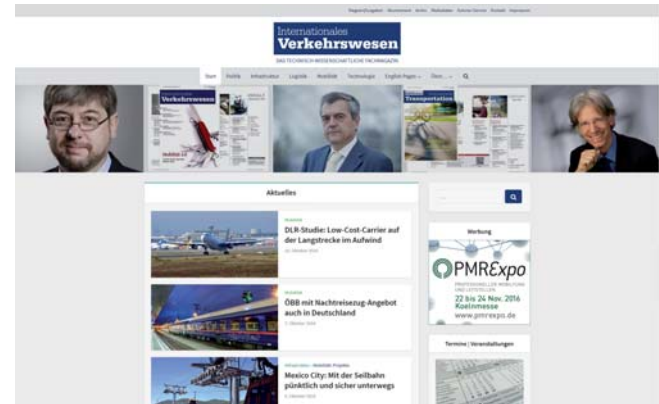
Internationales
Verkehrswesen
DAS TECHNISCH-WISSENSCHAFTLICHE FACHMAGAZIN

Start Politik Infrastruktur Logistik Mobilität Technologie English Pages Über...

Verkehrswesen

Transportation

Aktuelles

DLR-Studie: Low-Cost-Carrier auf der Langstrecke im Aufwind

ÖBB mit Nachtreisezug-Angebot auch in Deutschland

Mexico City: Mit der Seilbahn pünktlich und sicher unterwegs

Werbung

PMRExpo
PROFESSIONELLER MOBILFUNK UND LEITSTELLEN
22 bis 24 Nov. 2016
Koelnmesse
www.pmrexpo.de

Termine | Veranstaltungen